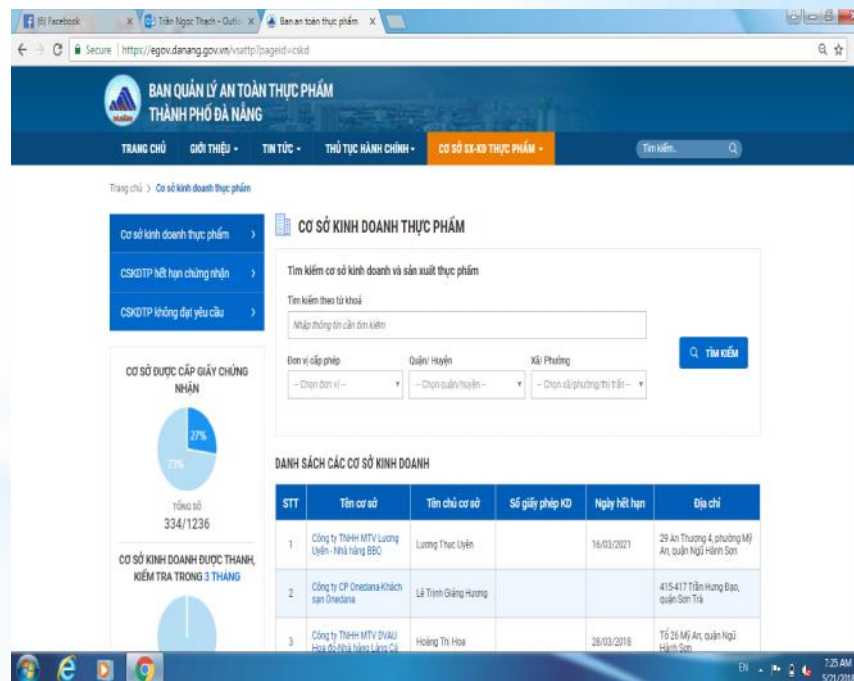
(6) Facebook | Trần Ngọc Thạch - Outlo | Ban an toàn thực phẩm

Secure | https://egov.danang.gov.vn/vsattp?pageid=cskd

BAN QUẢN LÝ AN TOÀN THỰC PHẨM
THÀNH PHỐ ĐÀ NẴNG

TRANG CHỦ | GIỚI THIỆU | TIN TỨC | THỦ TỤC HÀNH CHÍNH | CƠ SỞ SX-KD THỰC PHẨM | Tìm kiếm..

Trang chủ > Cơ sở kinh doanh thực phẩm

Cơ sở kinh doanh thực phẩm
CSKDTP hết hạn chứng nhận
CSKDTP không đạt yêu cầu

CƠ SỞ ĐƯỢC CẤP GIẤY CHỨNG NHẬN

27%
73%

TỔNG SỐ
334/1236

CƠ SỞ KINH DOANH ĐƯỢC THANH, KIỂM TRA TRONG 3 THÁNG

CƠ SỞ KINH DOANH THỰC PHẨM

Tìm kiếm cơ sở kinh doanh và sản xuất thực phẩm

Tìm kiếm theo từ khoá
Nhập thông tin cần tìm kiếm

Đơn vị cấp phép | Quận/ Huyện | Xã/ Phường
-- Chọn đơn vị -- | -- Chọn quận/huyện -- | -- Chọn xã/phường/thị trấn --

TÌM KIẾM

DANH SÁCH CÁC CƠ SỞ KINH DOANH

| STT | Tên cơ sở | Tên chủ cơ sở | Số giấy phép KD | Ngày hết hạn | Địa chỉ |
|---|---|---|---|---|---|
| 1 | Công ty TNHH MTV Lương Uyên - Nhà hàng BBQ | Lương Thục Uyên | | 16/03/2021 | 29 An Thượng 4, phường Mỹ An, quận Ngũ Hành Sơn |
| 2 | Công ty CP Onedana-Khách sạn Onedana | Lê Trịnh Giáng Hương | | | 415-417 Trần Hưng Đạo, quận Sơn Trà |
| 3 | Công ty TNHH MTV DVAU Hoa đỏ-Nhà hàng Làng Cá | Hoàng Thị Hoa | | 28/03/2018 | Tổ 26 Mỹ An, quận Ngũ Hành Sơn |

EN 7:25 AM 5/21/2018